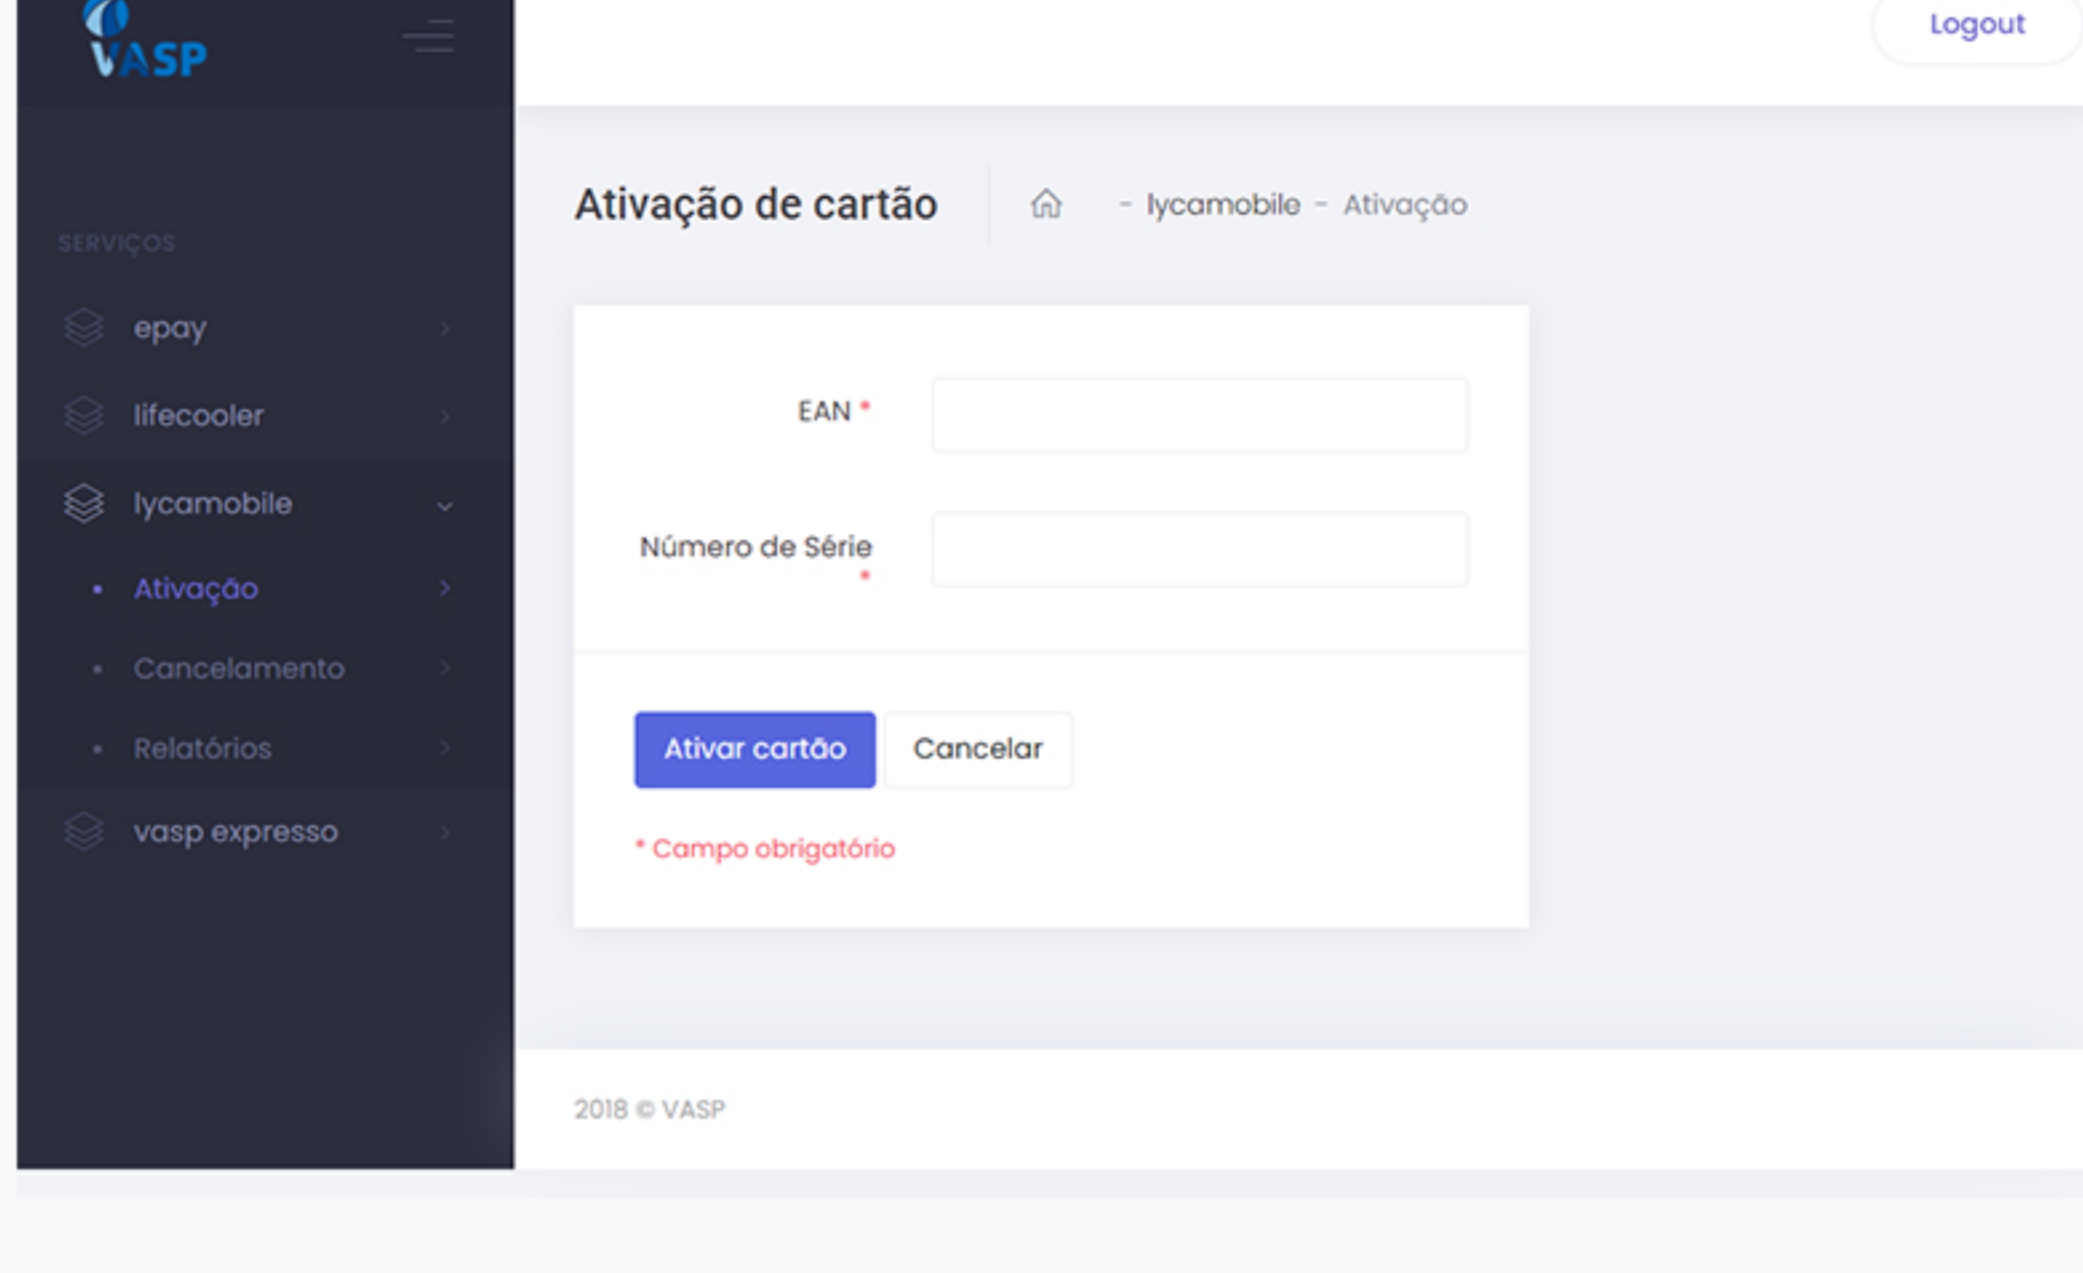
VASP

Logout

SERVIÇOS

epay

lifecooler

lycamobile

Ativação

Cancelamento

Relatórios

vasp expresso

Ativação de cartão

- lycamobile - Ativação

EAN *

Número de Série *

Ativar cartão

Cancelar

* Campo obrigatório

2018 © VASP